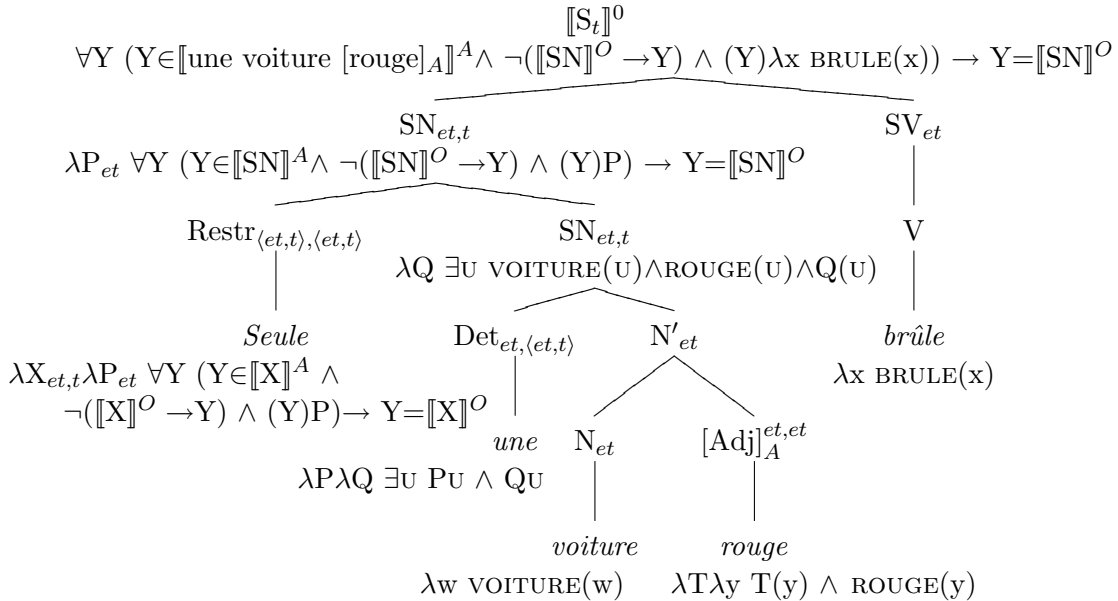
$[\![S_t]\!]^0$

$\forall Y\ (Y \in [\![\text{une voiture } [\text{rouge}]_A]\!]^A \wedge \neg([\![SN]\!]^O \rightarrow Y) \wedge (Y)\lambda x\ \text{BRULE}(x)) \rightarrow Y = [\![SN]\!]^O$

$SN_{et,t}$

$\lambda P_{et}\ \forall Y\ (Y \in [\![SN]\!]^A \wedge \neg([\![SN]\!]^O \rightarrow Y) \wedge (Y)P) \rightarrow Y = [\![SN]\!]^O$

$SV_{et}$

$\text{Restr}_{\langle et,t\rangle,\langle et,t\rangle}$

$SN_{et,t}$

$\lambda Q\ \exists u\ \text{VOITURE}(u) \wedge \text{ROUGE}(u) \wedge Q(u)$

V

*Seule*

$\lambda X_{et,t} \lambda P_{et}\ \forall Y\ (Y \in [\![X]\!]^A \wedge \neg([\![X]\!]^O \rightarrow Y) \wedge (Y)P) \rightarrow Y = [\![X]\!]^O$

$\text{Det}_{et,\langle et,t\rangle}$

$N'_{et}$

*brûle*

$\lambda x\ \text{BRULE}(x)$

*une*

$\lambda P \lambda Q\ \exists u\ Pu \wedge Qu$

$N_{et}$

$[\text{Adj}]_A^{et,et}$

*voiture*

$\lambda w\ \text{VOITURE}(w)$

*rouge*

$\lambda T \lambda y\ T(y) \wedge \text{ROUGE}(y)$